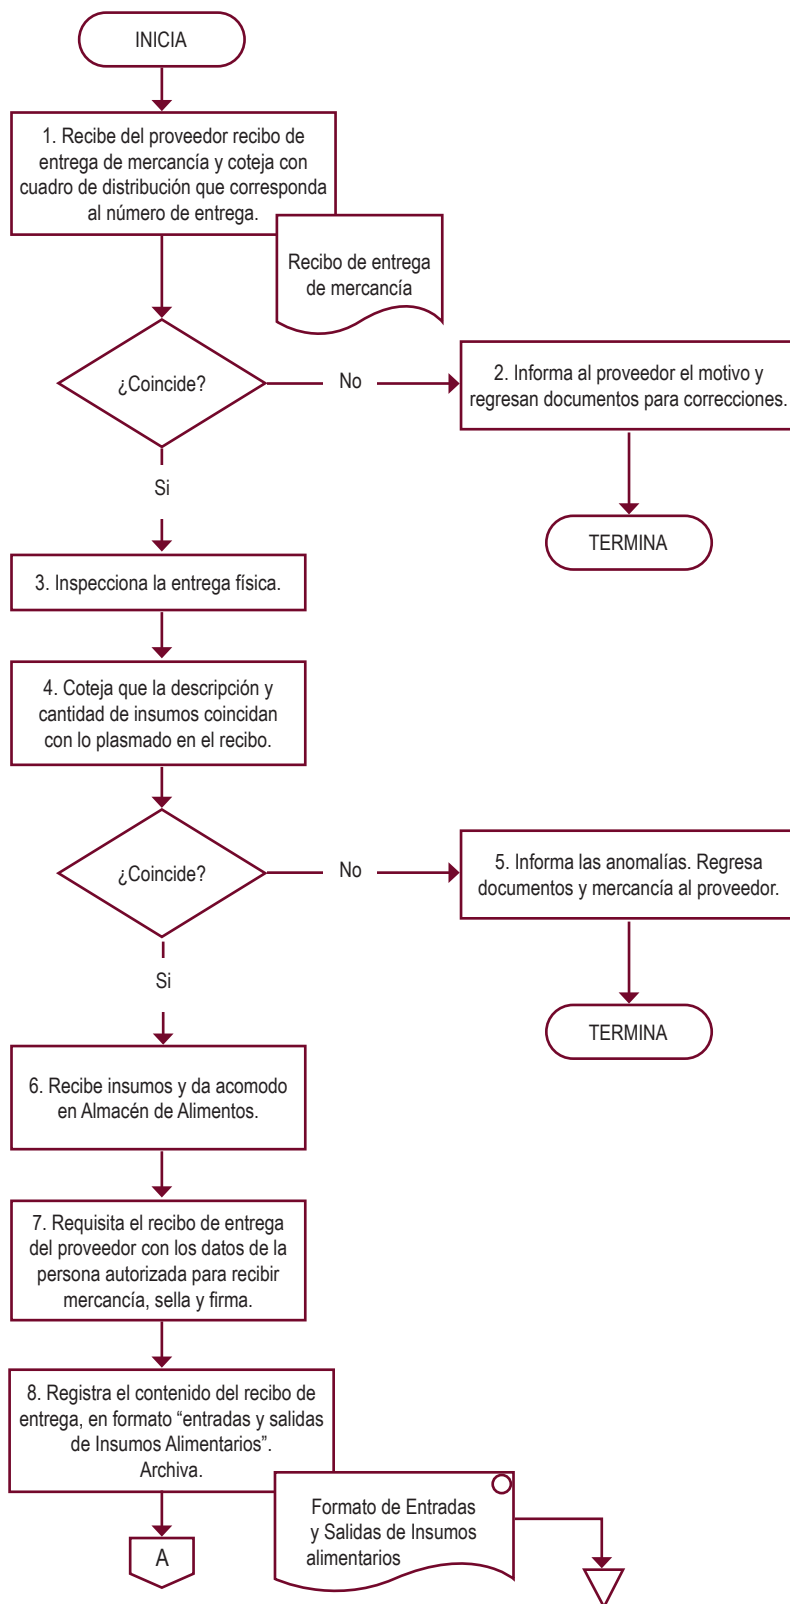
INICIA

1. Recibe del proveedor recibo de entrega de mercancía y coteja con cuadro de distribución que corresponda al número de entrega.

Recibo de entrega de mercancía

¿Coincide?

No

2. Informa al proveedor el motivo y regresan documentos para correcciones.

TERMINA

Si

3. Inspecciona la entrega física.

4. Coteja que la descripción y cantidad de insumos coincidan con lo plasmado en el recibo.

¿Coincide?

No

5. Informa las anomalías. Regresa documentos y mercancía al proveedor.

TERMINA

Si

6. Recibe insumos y da acomodo en Almacén de Alimentos.

7. Requisita el recibo de entrega del proveedor con los datos de la persona autorizada para recibir mercancía, sella y firma.

8. Registra el contenido del recibo de entrega, en formato “entradas y salidas de Insumos Alimentarios”. Archiva.

Formato de Entradas y Salidas de Insumos alimentarios

A